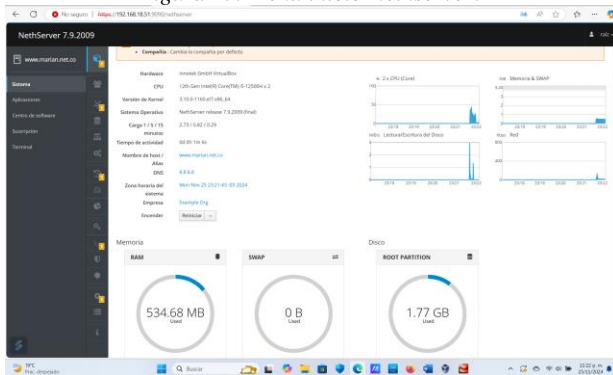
No seguro | https://192.168.18.51:9090/nethserver

NethServer 7.9.2009

www.marian.net.co

Sistema
Aplicaciones
Centro de software
Suscripción
Terminal

• Compañía : Cambia la compañía por defecto

Hardware innotek GmbH VirtualBox
CPU 12th Gen Intel(R) Core(TM) i5-12500H x 2
Versión de Kernel 3.10.0-1160.el7.x86_64
Sistema Operativo NethServer release 7.9.2009 (Final)
Carga 1 / 5 / 15 minutos 2.73 / 0.82 / 0.29
Tiempo de actividad 0d 0h 14m 4s
Nombre de host / Alias www.marian.net.co
DNS 8.8.8.8
Zona horaria del sistema Mon Nov 25 23:21:40 -05 2024
Empresa Example Org
Encender Reiniciar

x 2 x CPU (Core)
Memoria & SWAP
Lectura/Escritura del Disco
Red

Memoria

RAM
534.68 MB
Used

SWAP
0 B
Used

Disco

ROOT PARTITION
1.77 GB
Used

19°C
Prec. despejado

Buscar

10:22 p. m.
25/11/2024